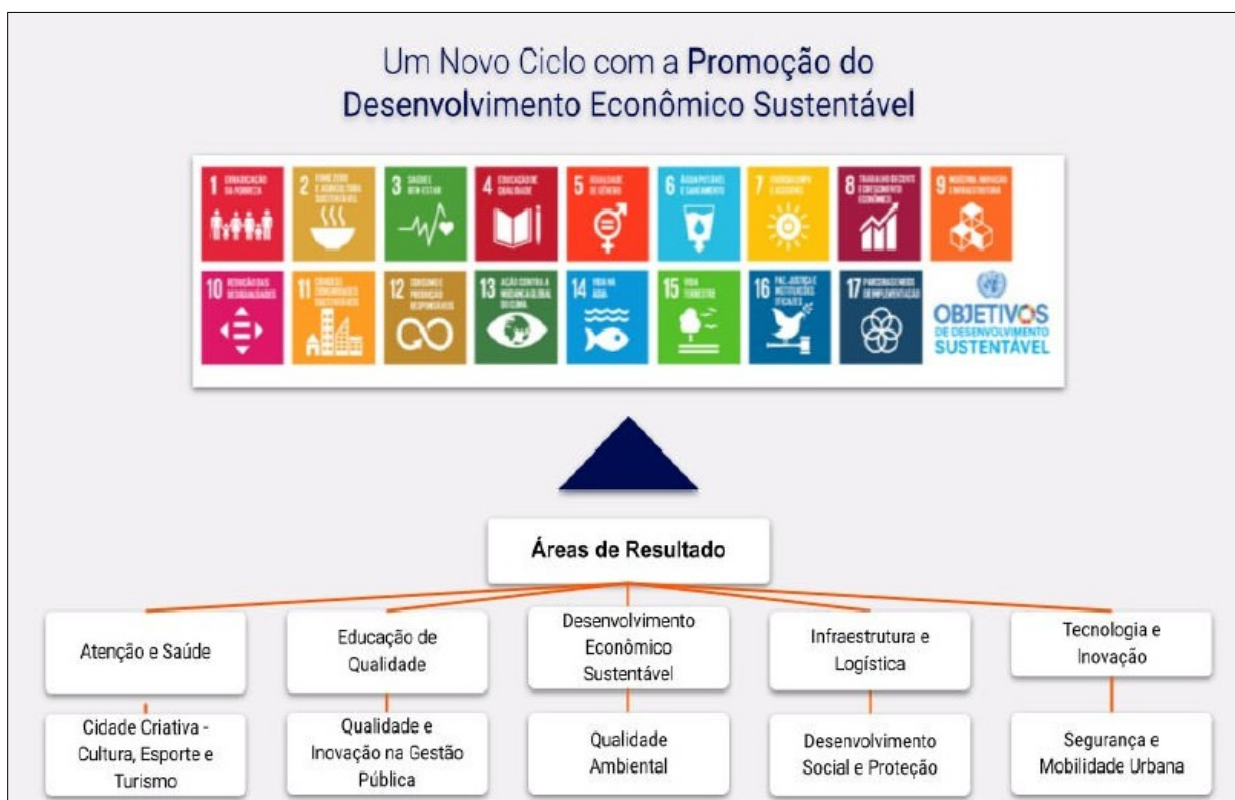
Um Novo Ciclo com a Promoção do Desenvolvimento Econômico Sustentável

1 ERRADICAÇÃO DA POBREZA
2 FOME ZERO E AGRICULTURA SUSTENTÁVEL
3 SAÚDE E BEM-ESTAR
4 EDUCAÇÃO DE QUALIDADE
5 IGUALDADE DE GÊNERO
6 ÁGUA POTÁVEL E SANEAMENTO
7 ENERGIA LIMPA E ACESSÍVEL
8 TRABALHO DECENTE E CRESCIMENTO ECONÔMICO
9 INDÚSTRIA, INOVAÇÃO E INFRAESTRUTURA
10 REDUÇÃO DAS DESIGUALDADES
11 CIDADES E COMUNIDADES SUSTENTÁVEIS
12 CONSUMO E PRODUÇÃO RESPONSÁVEIS
13 AÇÃO CONTRA A MUDANÇA GLOBAL DO CLIMA
14 VIDA NA ÁGUA
15 VIDA TERRESTRE
16 PAZ, JUSTIÇA E INSTITUIÇÕES EFICAZES
17 PARCERIAS E MEIOS DE IMPLEMENTAÇÃO
OBJETIVOS DE DESENVOLVIMENTO SUSTENTÁVEL

Áreas de Resultado

Atenção e Saúde
Educação de Qualidade
Desenvolvimento Econômico Sustentável
Infraestrutura e Logística
Tecnologia e Inovação

Cidade Criativa - Cultura, Esporte e Turismo
Qualidade e Inovação na Gestão Pública
Qualidade Ambiental
Desenvolvimento Social e Proteção
Segurança e Mobilidade Urbana